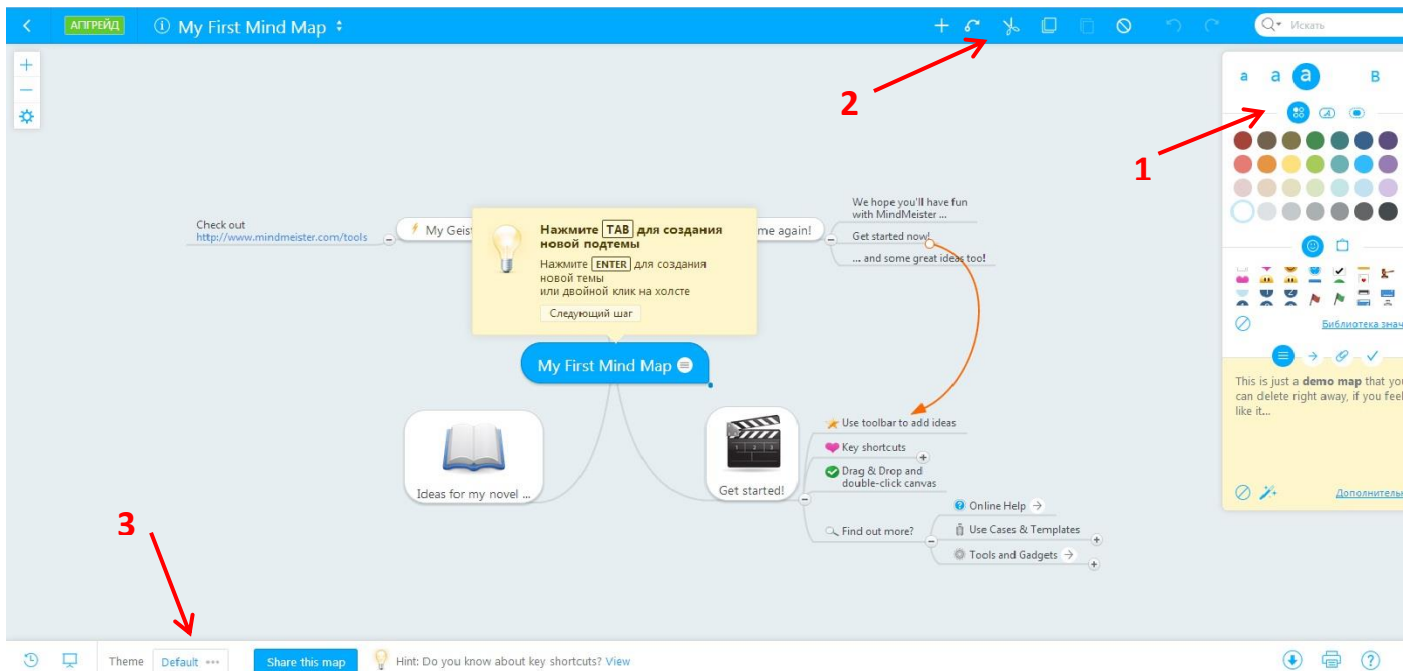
АПГРЕЙД My First Mind Map

Искать

a a a B

Check out http://www.mindmeister.com/tools

My Geist

Нажмите TAB для создания новой подтемы

Нажмите ENTER для создания новой темы или двойной клик на холсте

Следующий шаг

me again!

We hope you'll have fun with MindMeister ...

Get started now!

... and some great ideas too!

My First Mind Map

Ideas for my novel ...

Get started!

Use toolbar to add ideas

Key shortcuts

Drag & Drop and double-click canvas

Find out more?

Online Help

Use Cases & Templates

Tools and Gadgets

Библиотека знач

This is just a demo map that you can delete right away, if you feel like it...

Дополнитель

1

2

3

Theme Default Share this map Hint: Do you know about key shortcuts? View